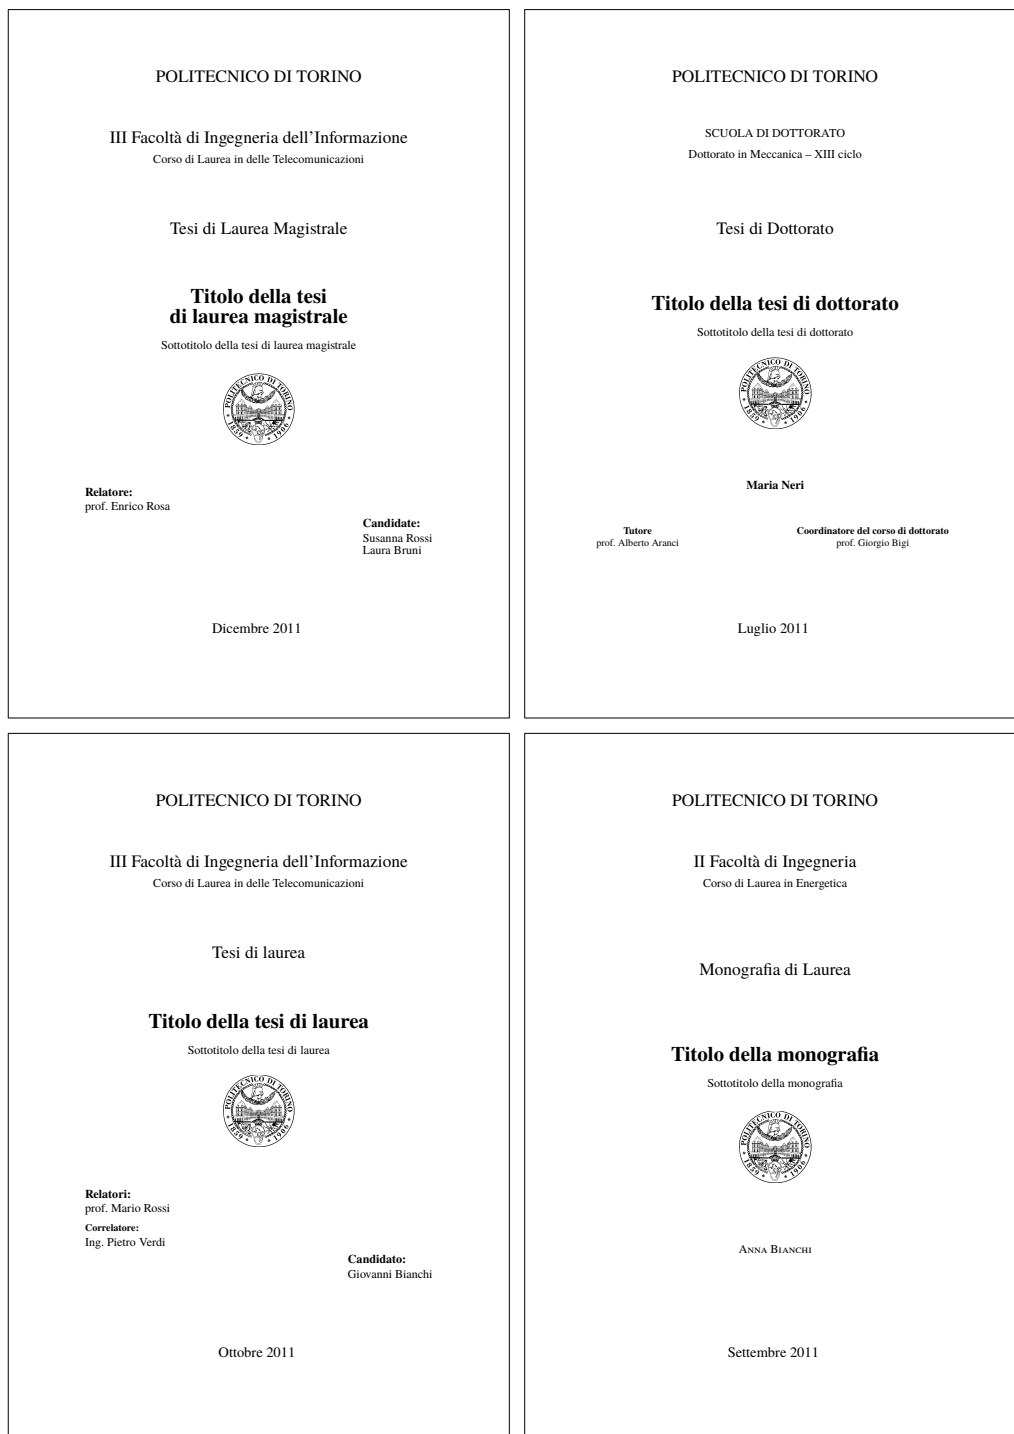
POLITECNICO DI TORINO

III Facoltà di Ingegneria dell'Informazione
Corso di Laurea in delle Telecomunicazioni

Tesi di Laurea Magistrale

**Titolo della tesi di laurea magistrale**

Sottotitolo della tesi di laurea magistrale

POLITECNICO DI TORINO
1859 1906

**Relatore:**
prof. Enrico Rosa

**Candidate:**
Susanna Rossi
Laura Bruni

Dicembre 2011

POLITECNICO DI TORINO

SCUOLA DI DOTTORATO
Dottorato in Meccanica – XIII ciclo

Tesi di Dottorato

**Titolo della tesi di dottorato**

Sottotitolo della tesi di dottorato

POLITECNICO DI TORINO
1859 1906

**Maria Neri**

**Tutore**
prof. Alberto Aranci

**Coordinatore del corso di dottorato**
prof. Giorgio Bigi

Luglio 2011

POLITECNICO DI TORINO

III Facoltà di Ingegneria dell'Informazione
Corso di Laurea in delle Telecomunicazioni

Tesi di laurea

**Titolo della tesi di laurea**

Sottotitolo della tesi di laurea

POLITECNICO DI TORINO
1859 1906

**Relatori:**
prof. Mario Rossi
**Correlatore:**
Ing. Pietro Verdi

**Candidato:**
Giovanni Bianchi

Ottobre 2011

POLITECNICO DI TORINO

II Facoltà di Ingegneria
Corso di Laurea in Energetica

Monografia di Laurea

**Titolo della monografia**

Sottotitolo della monografia

POLITECNICO DI TORINO
1859 1906

Anna Bianchi

Settembre 2011